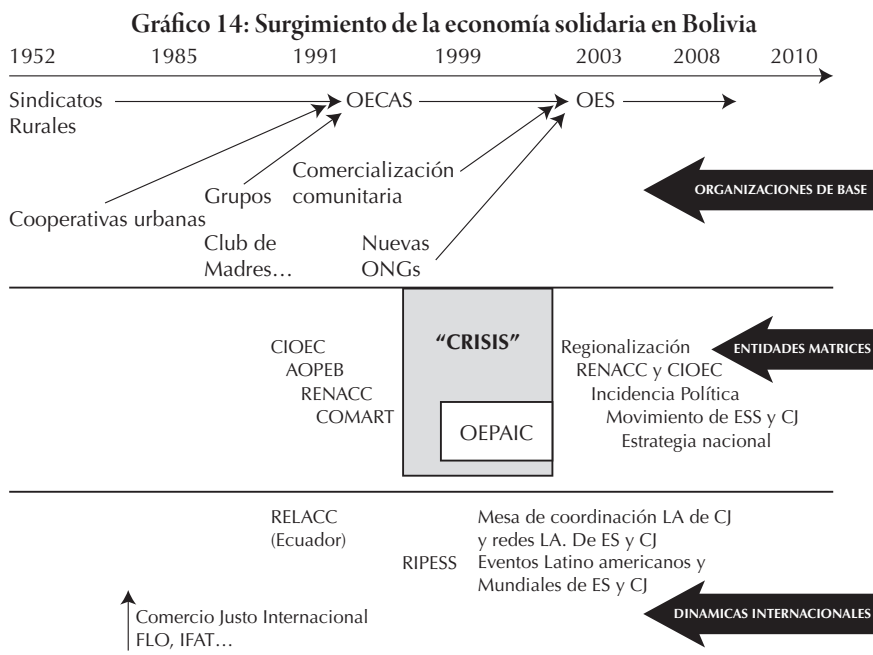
Gráfico 14: Surgimiento de la economía solidaria en Bolivia

1952 1985 1991 1999 2003 2008 2010

Sindicatos Rurales

OECAS

OES

Grupos

Comercialización comunitaria

ORGANIZACIONES DE BASE

Cooperativas urbanas

Club de Madres…

Nuevas ONGs

"CRISIS"

CIOEC
AOPEB
RENACC
COMART

OEPAIC

Regionalización
RENACC y CIOEC
Incidencia Política
Movimiento de ESS y CJ
Estrategia nacional

ENTIDADES MATRICES

RELACC (Ecuador)

RIPESS

Mesa de coordinación LA de CJ y redes LA. De ES y CJ
Eventos Latino americanos y Mundiales de ES y CJ

DINAMICAS INTERNACIONALES

Comercio Justo Internacional
FLO, IFAT…